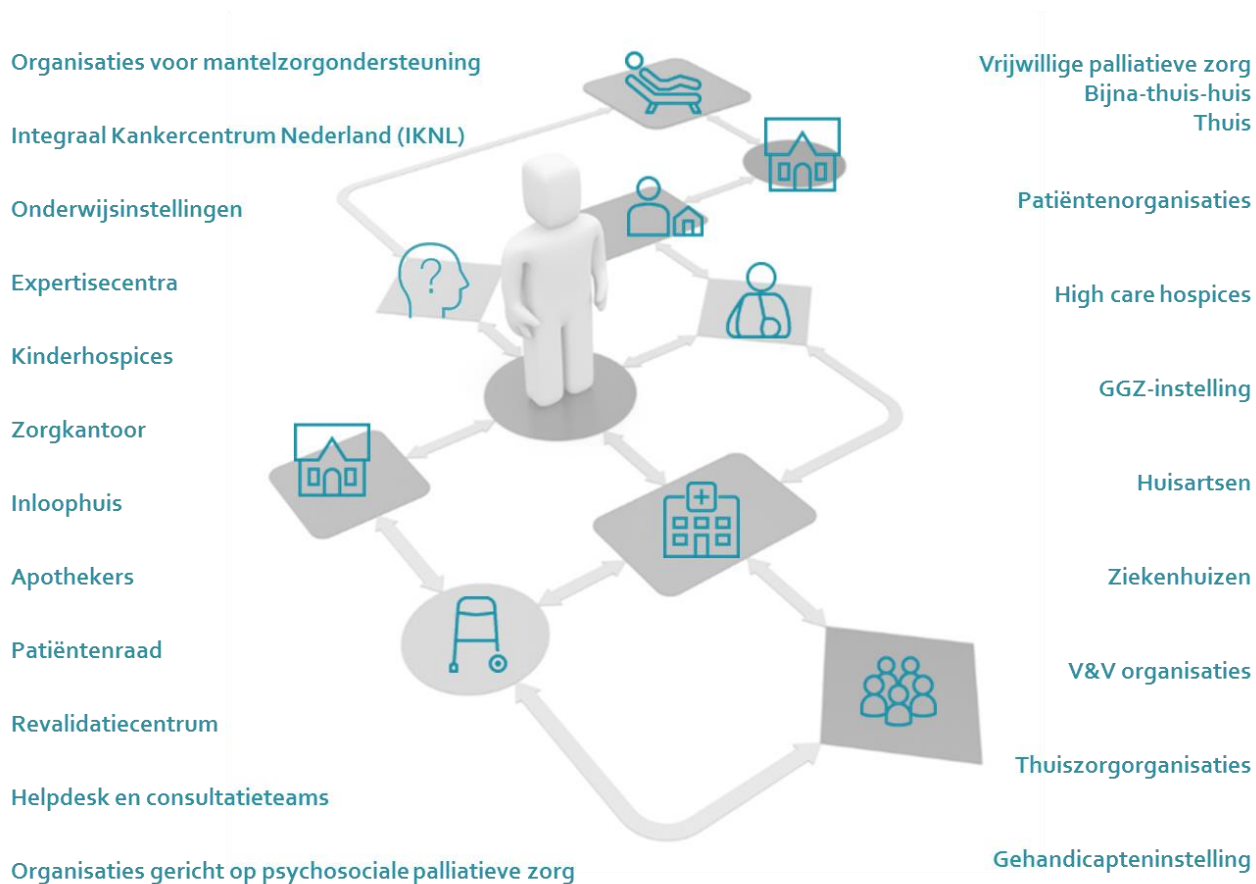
Organisaties voor mantelzorgondersteuning

Integraal Kankercentrum Nederland (IKNL)

Onderwijsinstellingen

Expertisecentra

Kinderhospices

Zorgkantoor

Inloophuis

Apothekers

Patiëntenraad

Revalidatiecentrum

Helpdesk en consultatieteams

Organisaties gericht op psychosociale palliatieve zorg

Vrijwillige palliatieve zorg
Bijna-thuis-huis
Thuis

Patiëntenorganisaties

High care hospices

GGZ-instelling

Huisartsen

Ziekenhuizen

V&V organisaties

Thuiszorgorganisaties

Gehandicapteninstelling